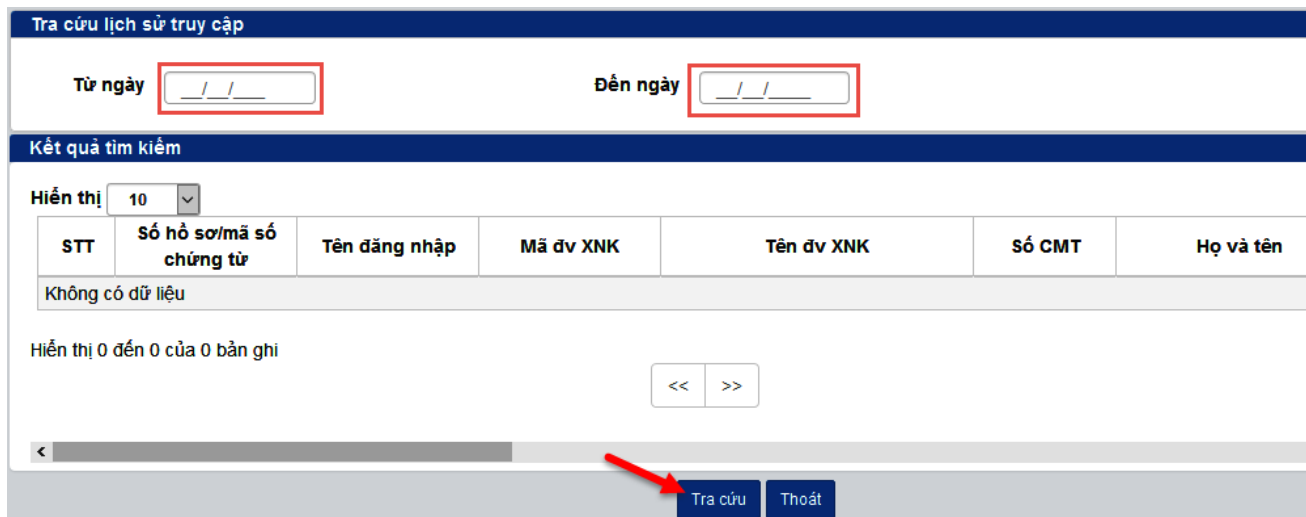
Tra cứu lịch sử truy cập

Từ ngày __/__/____

Đến ngày __/__/____

Kết quả tìm kiếm

Hiển thị 10

| STT | Số hồ sơ/mã số chứng từ | Tên đăng nhập | Mã đv XNK | Tên đv XNK | Số CMT | Họ và tên |
|---|---|---|---|---|---|---|
| Không có dữ liệu | | | | | | |

Hiển thị 0 đến 0 của 0 bản ghi

<< >>

Tra cứu Thoát